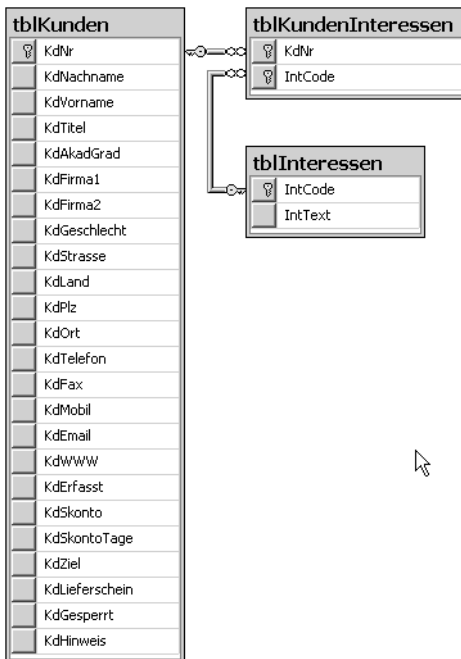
tblKunden
KdNr
KdNachname
KdVorname
KdTitel
KdAkadGrad
KdFirma1
KdFirma2
KdGeschlecht
KdStrasse
KdLand
KdPlz
KdOrt
KdTelefon
KdFax
KdMobil
KdEmail
KdWWW
KdErfasst
KdSkonto
KdSkontoTage
KdZiel
KdLieferschein
KdGesperrt
KdHinweis

tblKundenInteressen
KdNr
IntCode

tblInteressen
IntCode
IntText